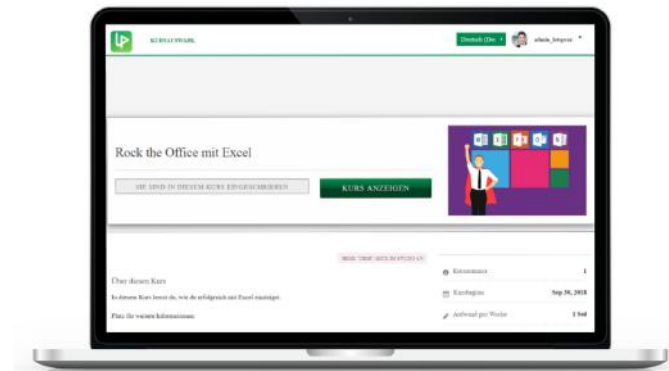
KURSAUSWAHL

Deutsch (De) ▾

admin_lmpool ▾

Rock the Office mit Excel

SIE SIND IN DIESEM KURS EINGESCHRIEBEN

KURS ANZEIGEN

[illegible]

Über diesen Kurs

In diesem Kurs lernst du, wie du erfolgreich mit Excel einsteigst.

Platz für weitere Informationen

Kursnummer 1

Kursbeginn Sep 30, 2018

Aufwand pro Woche 1 Std